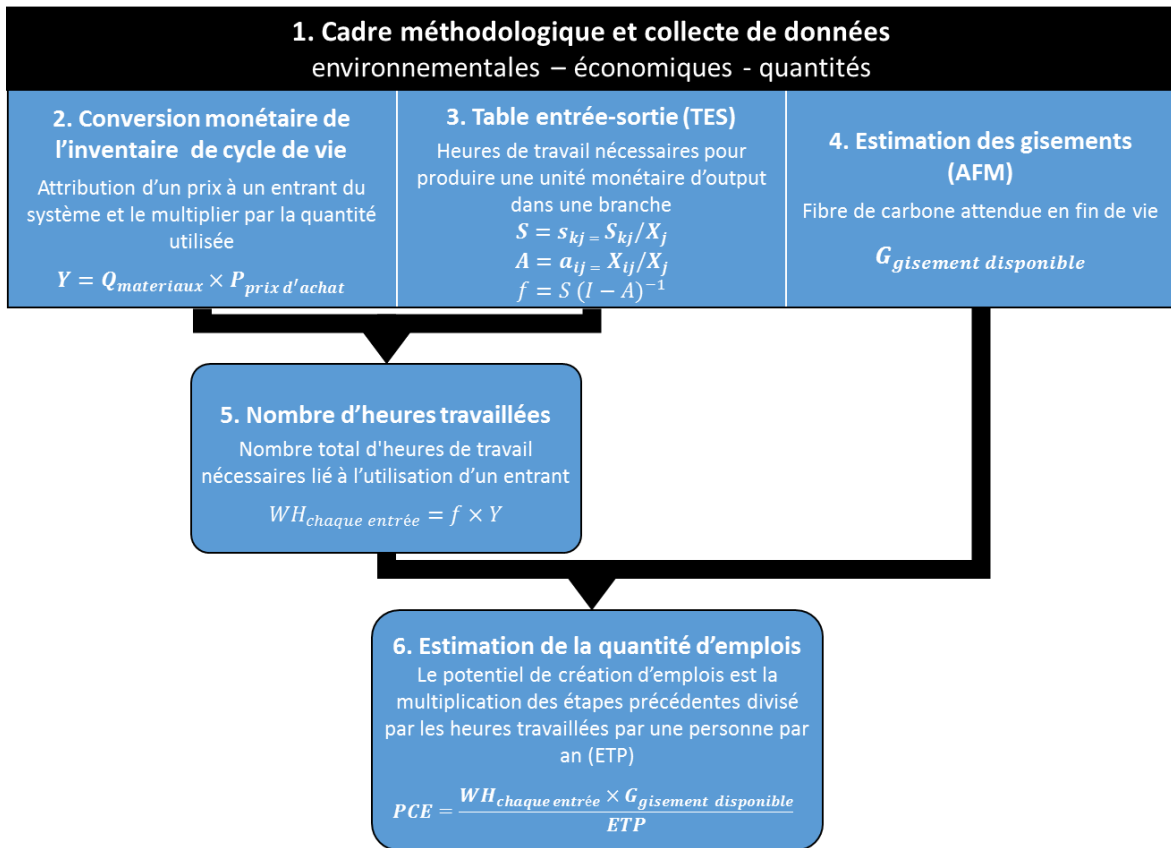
**1. Cadre méthodologique et collecte de données**
environnementales – économiques - quantités

**2. Conversion monétaire de l'inventaire de cycle de vie**
Attribution d'un prix à un entrant du système et le multiplier par la quantité utilisée
$Y = Q_{materiaux} \times P_{prix\ d'achat}$

**3. Table entrée-sortie (TES)**
Heures de travail nécessaires pour produire une unité monétaire d'output dans une branche
$S = s_{kj} = S_{kj}/X_j$
$A = a_{ij} = X_{ij}/X_j$
$f = S\,(I - A)^{-1}$

**4. Estimation des gisements (AFM)**
Fibre de carbone attendue en fin de vie
$G_{gisement\ disponible}$

**5. Nombre d'heures travaillées**
Nombre total d'heures de travail nécessaires lié à l'utilisation d'un entrant
$WH_{chaque\ entrée} = f \times Y$

**6. Estimation de la quantité d'emplois**
Le potentiel de création d'emplois est la multiplication des étapes précédentes divisé par les heures travaillées par une personne par an (ETP)
$PCE = \frac{WH_{chaque\ entrée} \times G_{gisement\ disponible}}{ETP}$